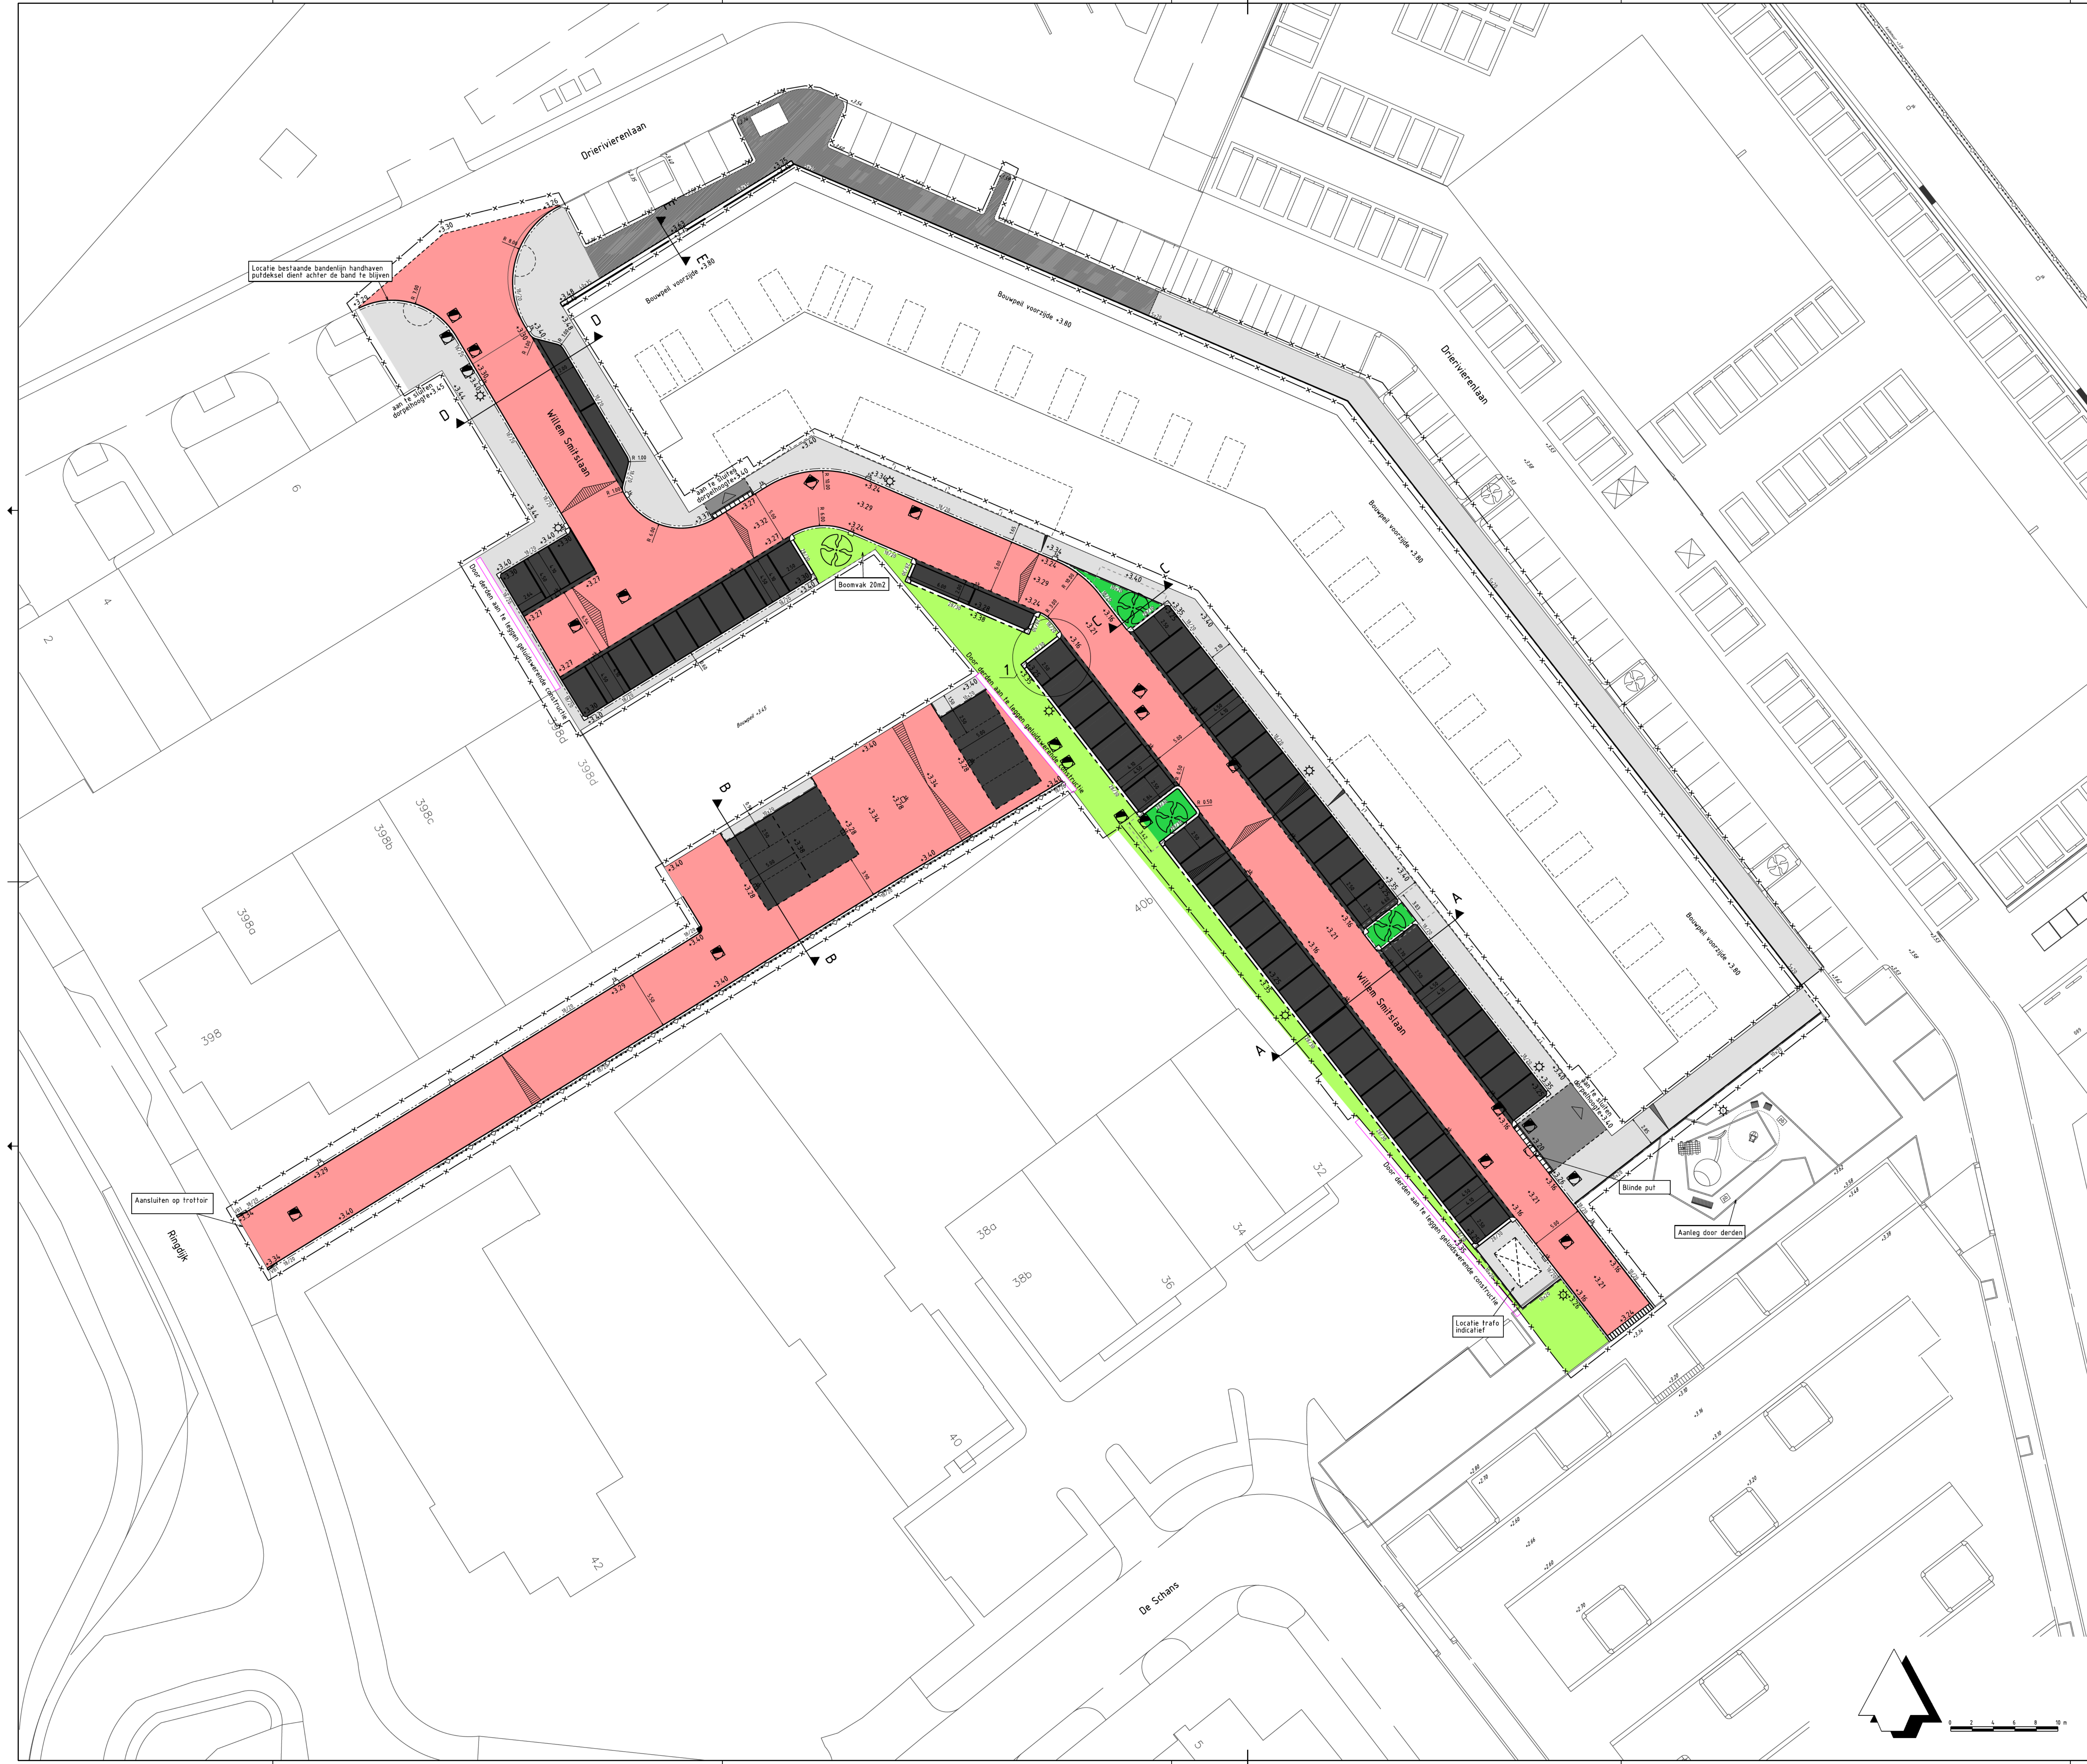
Drievierenlaan

Locatie bestaande bandenlijn handhaven putdeksel dient achter de band te blijven

Bouwpeil voorzijde +3.80

Bouwpeil voorzijde +3.80

Drievierenlaan

aan te sluiten dorpelhoogte +3.45

aan te sluiten dorpelhoogte +3.40

Willem Smitslaan

Bouwpeil voorzijde +3.80

Boomvak 20m2

Door derden aan te leggen geluidswerende constructie

Door derden aan te leggen geluidswerende constructie

Bouwpeil +3.45

Bouwpeil voorzijde +3.80

Willem Smitslaan

aan te sluiten dorpelhoogte +3.40

Blinde put

Aanleg door derden

Door derden aan te leggen geluidswerende constructie

Locatie trafo indicatief

Aansluiten op trottoir

Ringdijk

De Schans

A

A

B

B

C

C

D

D

E

9

4

2

398d

398d

398c

398b

398a

398

40b

32

34

36

38a

38b

40

42

5

0 2 4 6 8 10 m